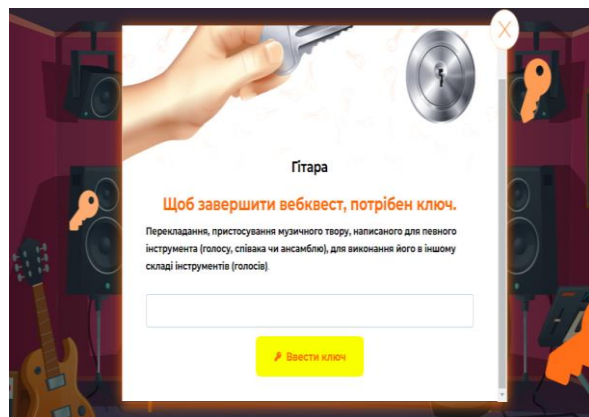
Гітара

Щоб завершити вебквест, потрібен ключ.

Перекладання, пристосування музичного твору, написаного для певного інструмента (голосу, співака чи ансамблю), для виконання його в іншому складі інструментів (голосів).

Ввести ключ